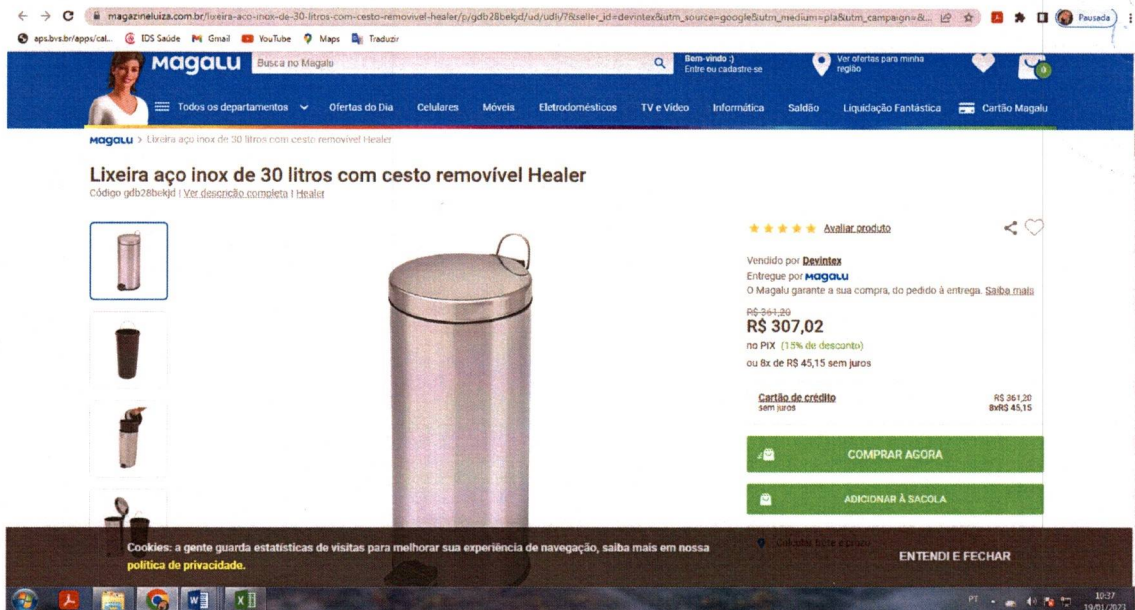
magazineluiza.com.br/lixeira-aco-inox-de-30-litros-com-cesto-removivel-healer/p/gdb28bekjd/ud/udli/?&seller_id=devintex&utm_source=google&utm_medium=pla&utm_campaign=&...

Pausada

aps.bvs.br/apps/cal... IDS Saúde Gmail YouTube Maps Traduzir

Magalu Busca no Magalu

Bem-vindo :) Entre ou cadastre-se

Ver ofertas para minha região

0

Todos os departamentos Ofertas do Dia Celulares Móveis Eletrodomésticos TV e Vídeo Informática Saldão Liquidação Fantástica Cartão Magalu

Magalu > Lixeira aço inox de 30 litros com cesto removível Healer

Lixeira aço inox de 30 litros com cesto removível Healer

Código gdb28bekjd | Ver descrição completa | Healer

Avaliar produto

Vendido por Devintex
Entregue por Magalu
O Magalu garante a sua compra, do pedido à entrega. Saiba mais

R$ 361,20
R$ 307,02
no PIX (15% de desconto)
ou 8x de R$ 45,15 sem juros

Cartão de crédito sem juros R$ 361,20 8xR$ 45,15

COMPRAR AGORA

ADICIONAR À SACOLA

Cookies: a gente guarda estatísticas de visitas para melhorar sua experiência de navegação, saiba mais em nossa política de privacidade.

ENTENDI E FECHAR

PT 10:37 19/01/2023